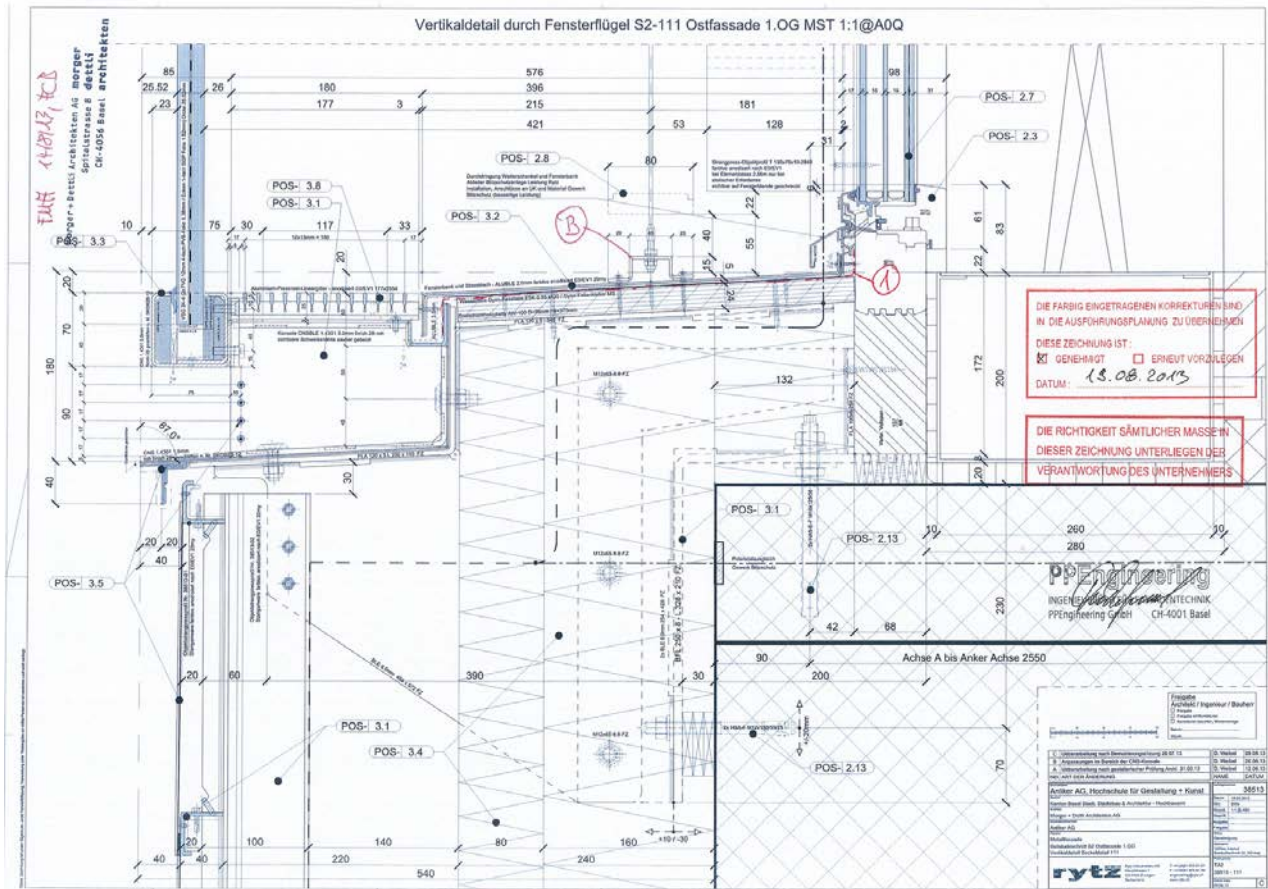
Vertikaldetail durch Fensterflügel S2-111 Ostfassade 1.OG MST 1:1@A0Q

morger dettli architekten
Morger + Dettli Architekten AG
Spitalstrasse 8 Basel
CH-4056 Basel

FMH 14.08.13 RCB

85
25.52
26
23
180
177
3
576
396
215
421
181
53
128
98
POS- 2.7
POS- 2.3
POS- 2.8
80
POS- 3.8
POS- 3.1
POS- 3.2
10
75
30
117
33
POS- 3.3
B
1
40
55
22
61
83
22
20
70
180
90
40
132
172
200

DIE FARBIG EINGETRAGENEN KORREKTUREN SIND IN DIE AUSFÜHRUNGSPLANUNG ZU ÜBERNEHMEN
DIESE ZEICHNUNG IST :
☒ GENEHMIGT ☐ ERNEUT VORZULEGEN
DATUM : 13.08.2013

DIE RICHTIGKEIT SÄMTLICHER MASSE IN DIESER ZEICHNUNG UNTERLIEGEN DER VERANTWORTUNG DES UNTERNEHMERS

87.0°
30
20
20
40
POS- 3.5
POS- 3.1
POS- 2.13
260
280
10
10
PPEngineering
INGENIEURE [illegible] ENTECHNIK
PPEngineering GmbH CH-4001 Basel
230
42
68
90
200
Achse A bis Anker Achse 2550
20
60
390
30
POS- 3.1
POS- 3.4
POS- 2.13
70
100
140
80
160
40
220
240
540
20

Anker AG, Hochschule für Gestaltung + Kunst
38513
rytz